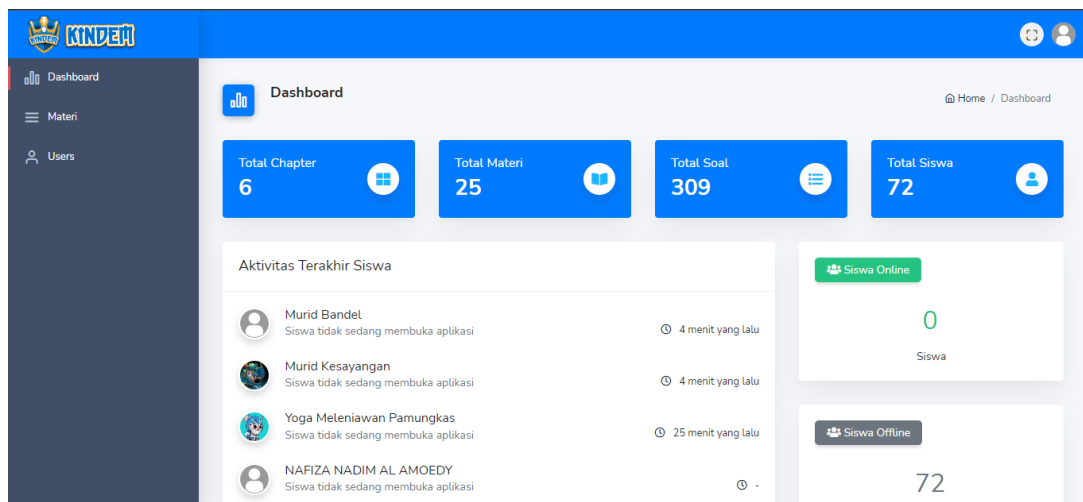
KINDEM

Dashboard
Materi
Users

Dashboard

Home / Dashboard

Total Chapter
6

Total Materi
25

Total Soal
309

Total Siswa
72

Aktivitas Terakhir Siswa

Murid Bandel
Siswa tidak sedang membuka aplikasi
4 menit yang lalu

Murid Kesayangan
Siswa tidak sedang membuka aplikasi
4 menit yang lalu

Yoga Meleniawan Pamungkas
Siswa tidak sedang membuka aplikasi
25 menit yang lalu

NAFIZA NADIM AL AMOEDY
Siswa tidak sedang membuka aplikasi
-

Siswa Online
0
Siswa

Siswa Offline
72